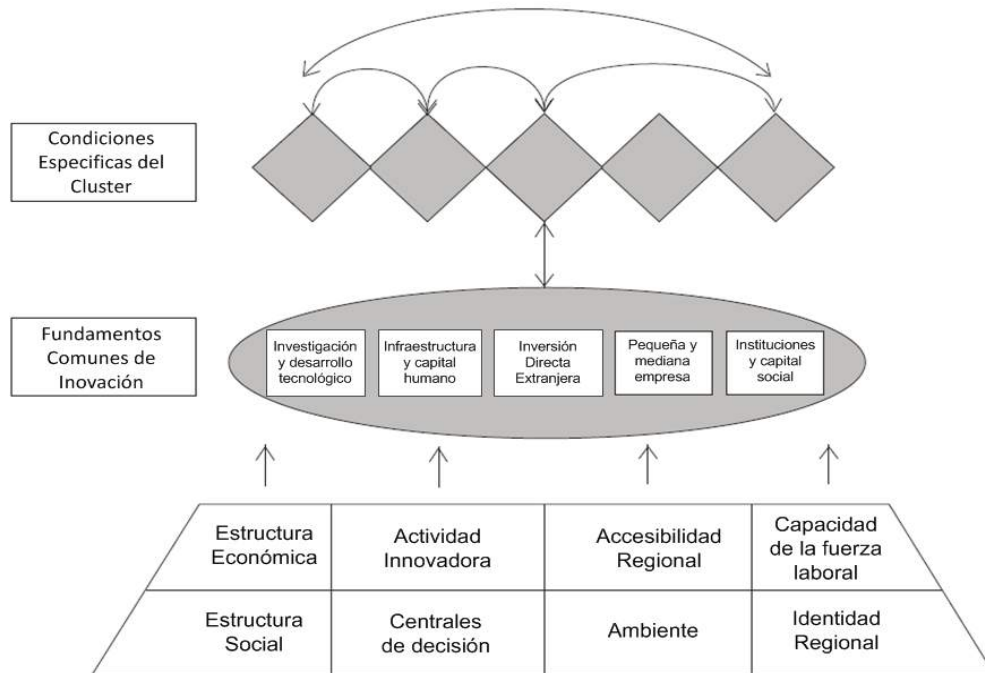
Condiciones Especificas del Cluster

Fundamentos Comunes de Inovación

Investigación y desarrollo tecnológico

Infraestructura y capital humano

Inversión Directa Extranjera

Pequeña y mediana empresa

Instituciones y capital social

| Estructura Económica | Actividad Innovadora | Accesibilidad Regional | Capacidad de la fuerza laboral |
|---|---|---|---|
| Estructura Social | Centrales de decisión | Ambiente | Identidad Regional |